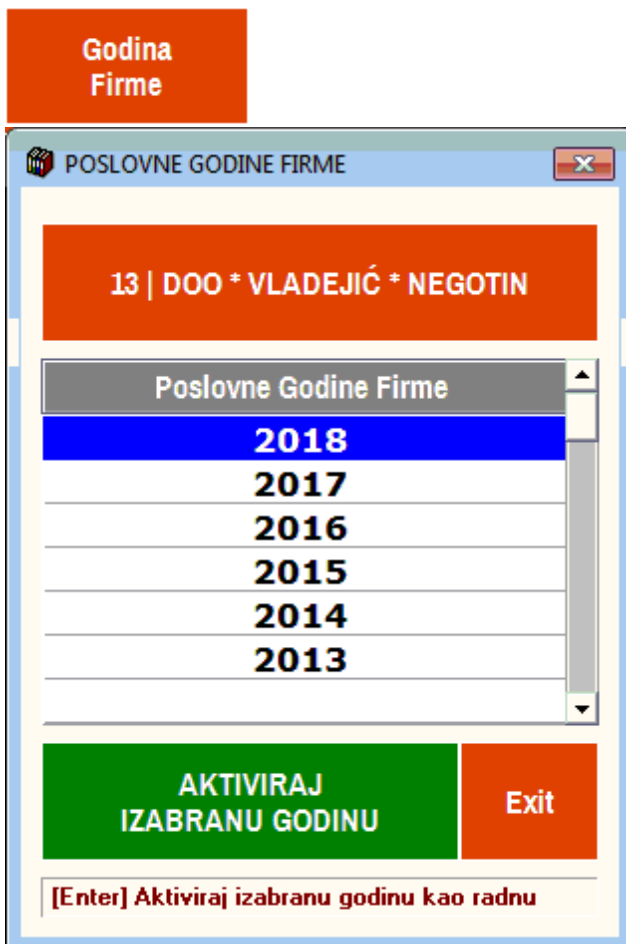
Godina Firme

POSLOVNE GODINE FIRME

13 | DOO * VLADEJIĆ * NEGOTIN

| Poslovne Godine Firme |
|---|
| 2018 |
| 2017 |
| 2016 |
| 2015 |
| 2014 |
| 2013 |

AKTIVIRAJ IZABRANU GODINU

Exit

[Enter] Aktiviraj izabranu godinu kao radnu